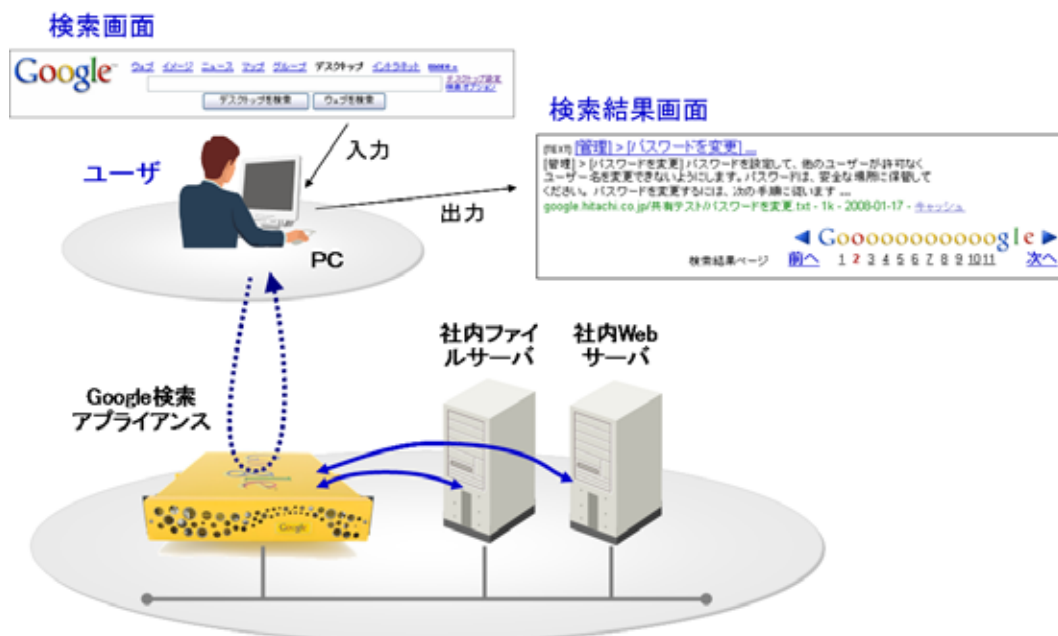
検索画面

Google

ウェブ イメージ ニュース マップ グループ デスクトップ イントラネット more »

デスクトップ設定 検索オプション

デスクトップを検索 ウェブを検索

入力

検索結果画面

[TEXT] [管理] > [パスワードを変更] ...

[管理] > [パスワードを変更] パスワードを設定して、他のユーザーが許可なくユーザー名を変更できないようにします。パスワードは、安全な場所に保管してください。パスワードを変更するには、次の手順に従います ...

google.hitachi.co.jp/共有テスト/パスワードを変更.txt - 1k - 2008-01-17 - キャッシュ

ユーザ

出力

PC

◀ Goooooooooooogle ▶

検索結果ページ 前へ 1 2 3 4 5 6 7 8 9 10 11 次へ

社内ファイルサーバ

社内Webサーバ

Google検索アプライアンス

Google